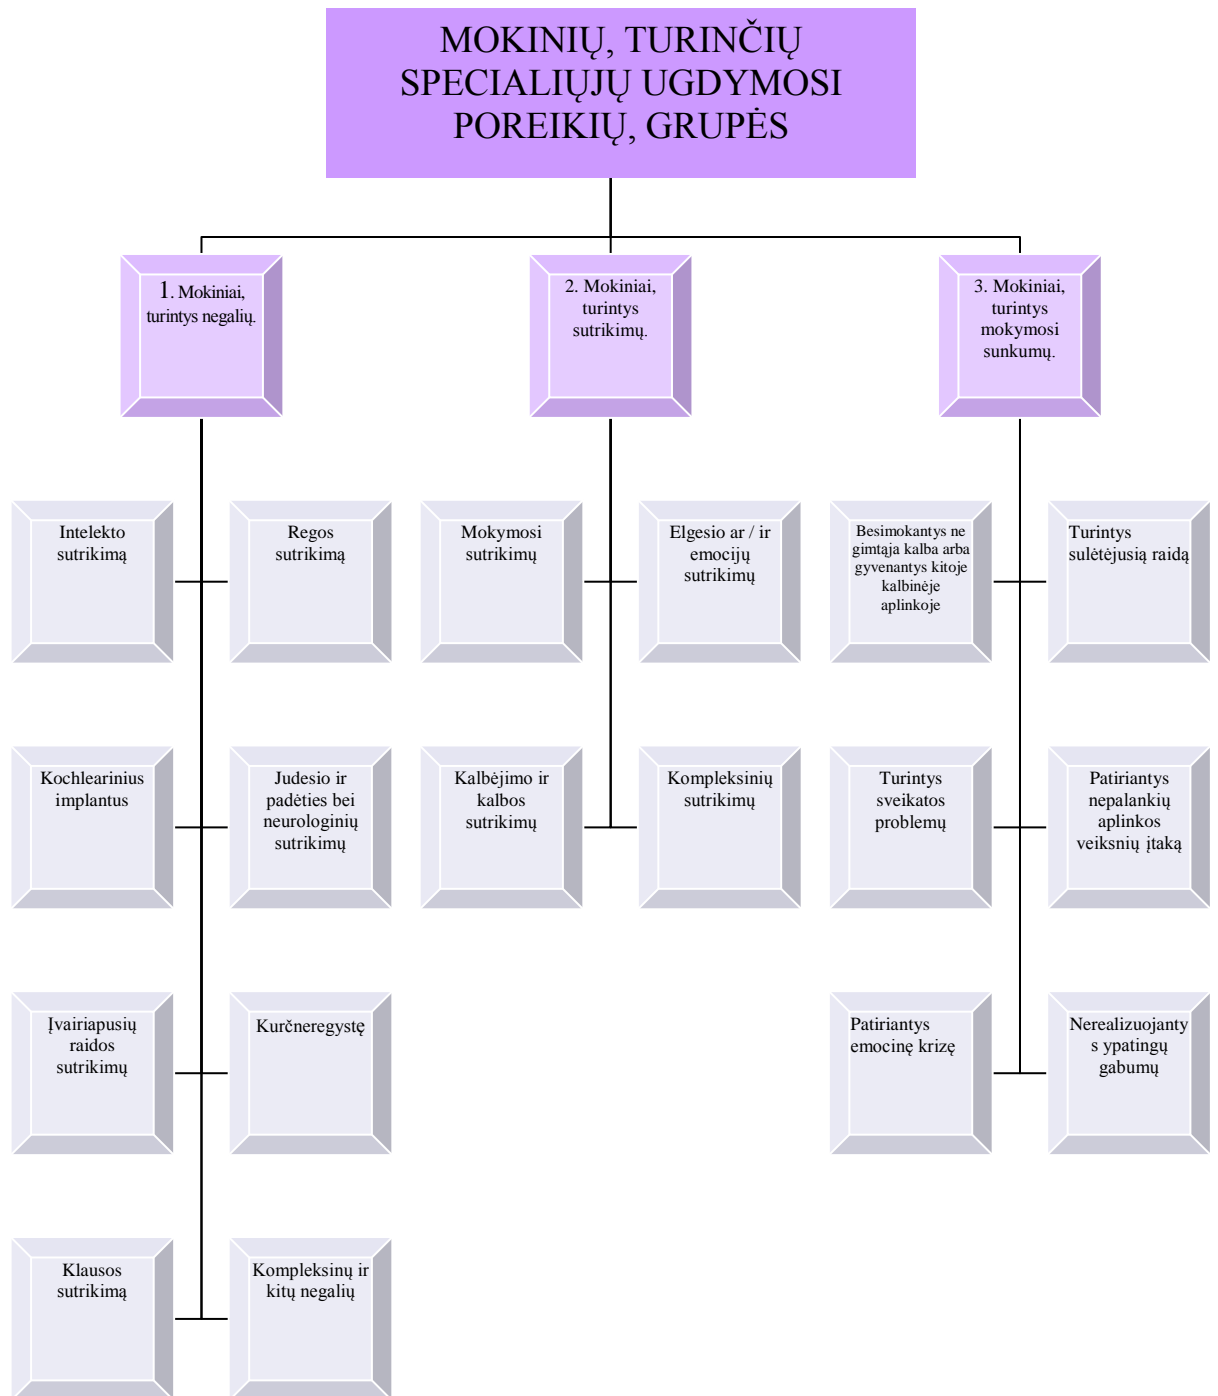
MOKINIŲ, TURINČIŲ SPECIALIŲJŲ UGDYMOSI POREIKIŲ, GRUPĖS

1. Mokiniai, turintys negalių.

2. Mokiniai, turintys sutrikimų.

3. Mokiniai, turintys mokymosi sunkumų.

Intelekto sutrikimą

Regos sutrikimą

Kochlearinius implantus

Judesio ir padėties bei neurologinių sutrikimų

Įvairiapusių raidos sutrikimų

Kurčneregystę

Klausos sutrikimą

Kompleksinų ir kitų negalių

Mokymosi sutrikimų

Elgesio ar / ir emocijų sutrikimų

Kalbėjimo ir kalbos sutrikimų

Kompleksinių sutrikimų

Besimokantys ne gimtąja kalba arba gyvenantys kitoje kalbinėje aplinkoje

Turintys sulėtėjusią raidą

Turintys sveikatos problemų

Patiriantys nepalankių aplinkos veiksnių įtaką

Patiriantys emocinę krizę

Nerealizuojantys ypatingų gabumų